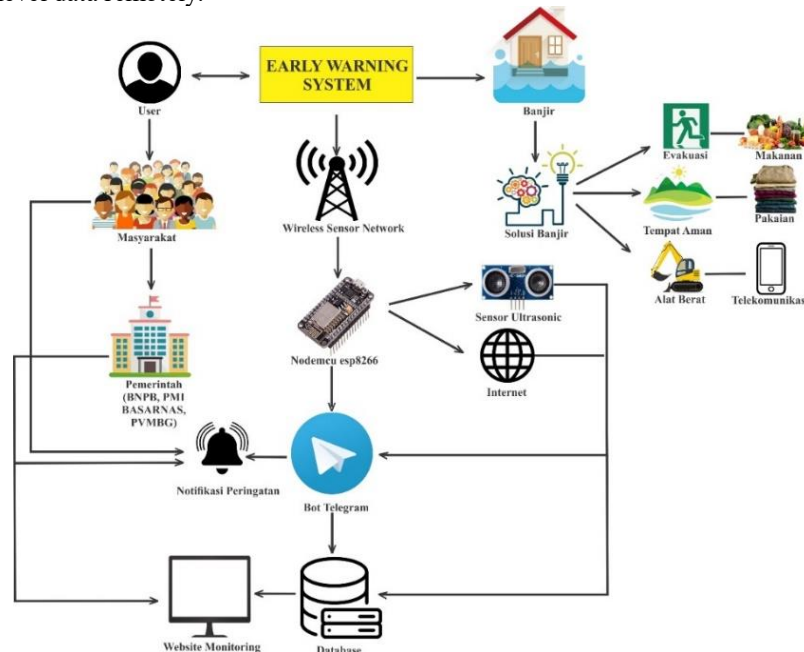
level data remotely.

User

EARLY WARNING SYSTEM

Banjir

Masyarakat

Wireless Sensor Network

Solusi Banjir

Evakuasi

Makanan

Tempat Aman

Pakaian

Alat Berat

Telekomunikas

Sensor Ultrasonic

Nodemcu esp8266

Internet

Pemerintah (BNPB, PMI BASARNAS, PVMBG)

Notifikasi Peringatan

Bot Telegram

Website Monitoring

Database